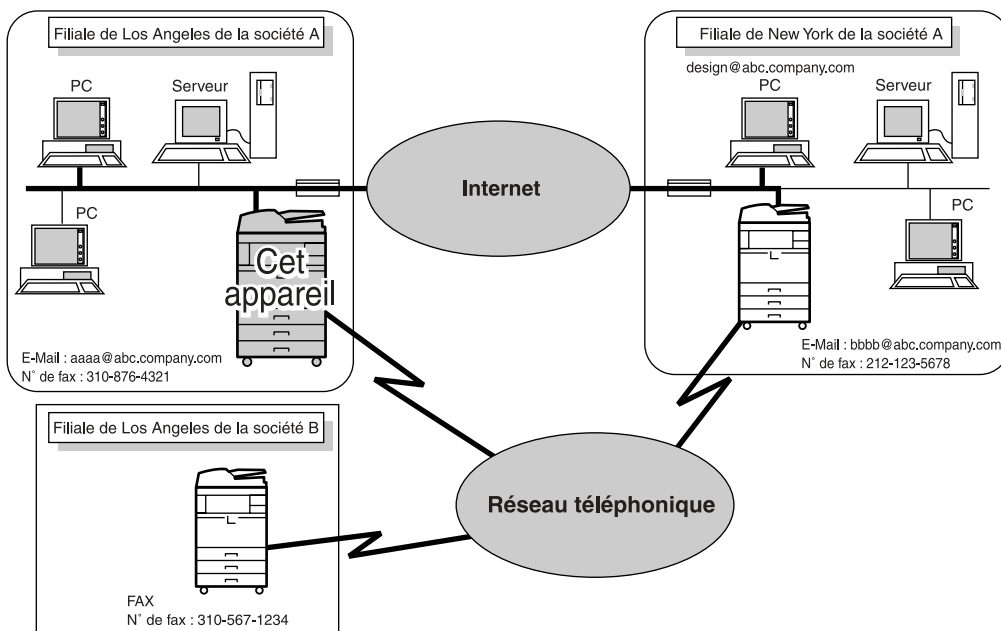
Filiale de Los Angeles de la société A

PC

Serveur

PC

Cet appareil

E-Mail : aaaa@abc.company.com
N° de fax : 310-876-4321

Internet

Filiale de New York de la société A

design@abc.company.com

PC

Serveur

PC

E-Mail : bbbb@abc.company.com
N° de fax : 212-123-5678

Filiale de Los Angeles de la société B

FAX
N° de fax : 310-567-1234

Réseau téléphonique